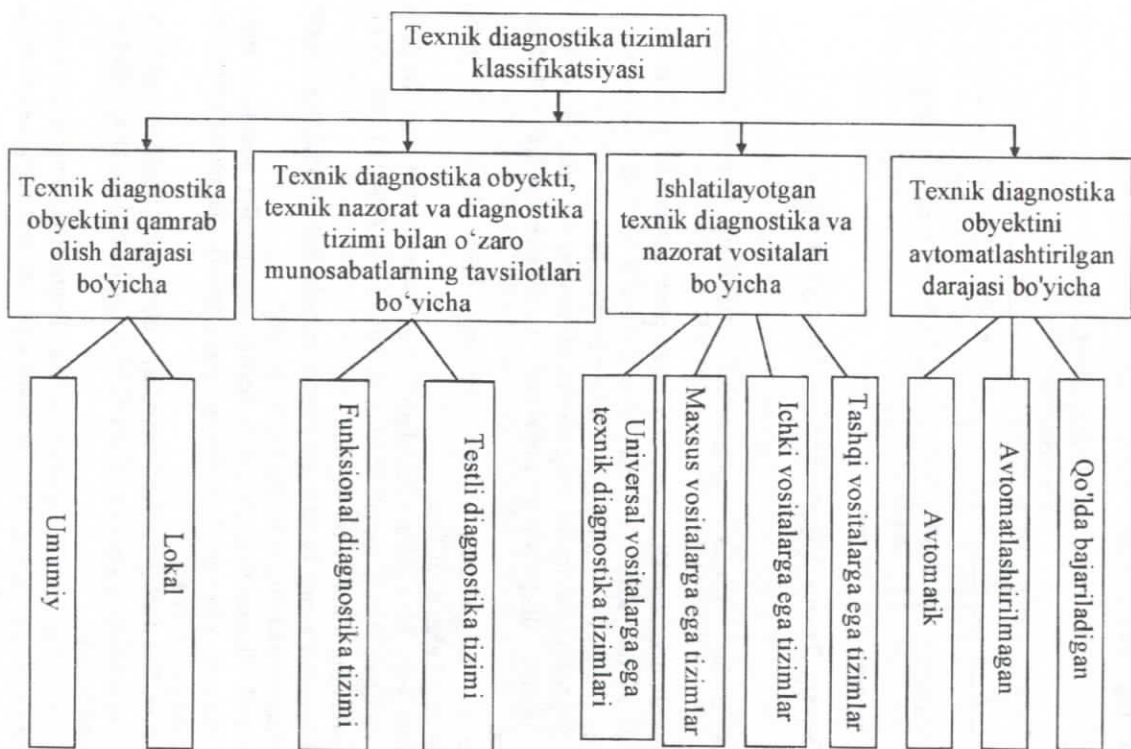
Texnik diagnostika tizimlari klassifikatsiyasi

Texnik diagnostika obyektini qamrab olish darajasi bo'yicha

Umumiy

Lokal

Texnik diagnostika obyekti, texnik nazorat va diagnostika tizimi bilan o‘zaro munosabatlarning tavsilotlari bo‘yicha

Funksional diagnostika tizimi

Testli diagnostika tizimi

Ishlatilayotgan texnik diagnostika va nazorat vositalari bo'yicha

Universal vositalarga ega texnik diagnostika tizimlari

Maxsus vositalarga ega tizimlar

Ichki vositalarga ega tizimlar

Tashqi vositalarga ega tizimlar

Texnik diagnostika obyektini avtomatlashtirilgan darajasi bo'yicha

Avtomatik

Avtomatlashtirilmagan

Qo'lda bajariladigan